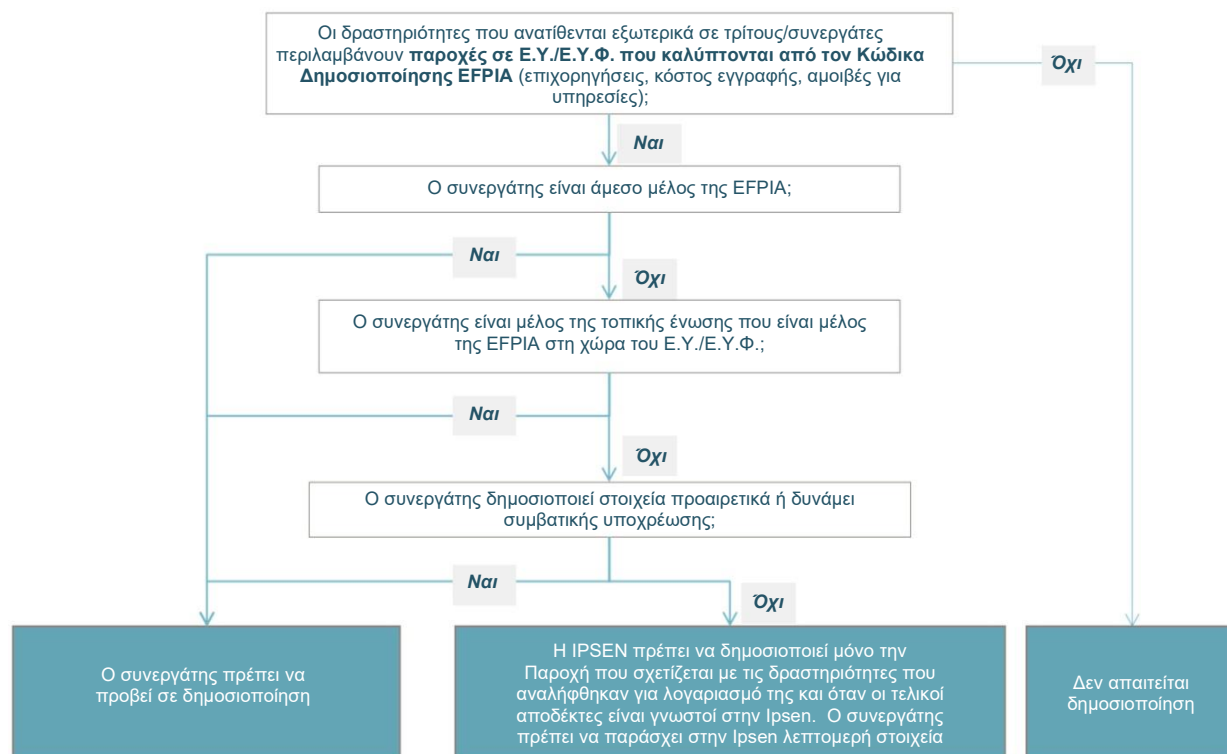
Οι δραστηριότητες που ανατίθενται εξωτερικά σε τρίτους/συνεργάτες περιλαμβάνουν **παροχές σε Ε.Υ./Ε.Υ.Φ. που καλύπτονται από τον Κώδικα Δημοσιοποίησης EFPIA** (επιχορηγήσεις, κόστος εγγραφής, αμοιβές για υπηρεσίες);

Όχι

Ναι

Ο συνεργάτης είναι άμεσο μέλος της EFPIA;

Ναι

Όχι

Ο συνεργάτης είναι μέλος της τοπικής ένωσης που είναι μέλος της EFPIA στη χώρα του Ε.Υ./Ε.Υ.Φ.;

Ναι

Όχι

Ο συνεργάτης δημοσιοποιεί στοιχεία προαιρετικά ή δυνάμει συμβατικής υποχρέωσης;

Ναι

Όχι

Ο συνεργάτης πρέπει να προβεί σε δημοσιοποίηση

Η IPSEN πρέπει να δημοσιοποιεί μόνο την Παροχή που σχετίζεται με τις δραστηριότητες που αναλήφθηκαν για λογαριασμό της και όταν οι τελικοί αποδέκτες είναι γνωστοί στην Ipsen. Ο συνεργάτης πρέπει να παράσχει στην Ipsen λεπτομερή στοιχεία

Δεν απαιτείται δημοσιοποίηση